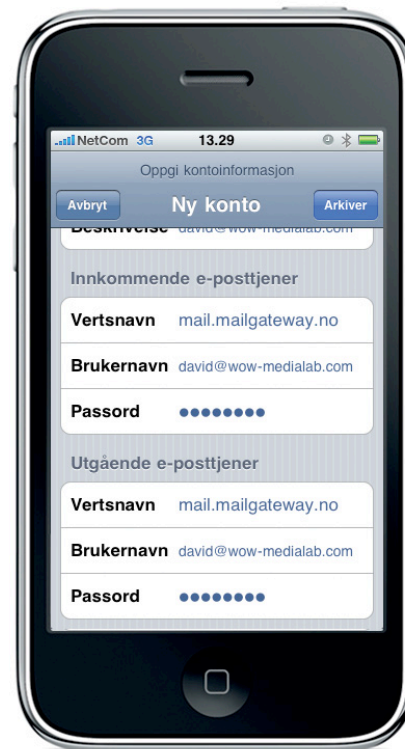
NetCom 3G 13.29

Oppgi kontoinformasjon

Avbryt Ny konto Arkiver

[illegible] david@wow-medialab.com

Innkommende e-posttjener

Vertsnavn mail.mailgateway.no

Brukernavn david@wow-medialab.com

Passord ••••••••

Utgående e-posttjener

Vertsnavn mail.mailgateway.no

Brukernavn david@wow-medialab.com

Passord ••••••••